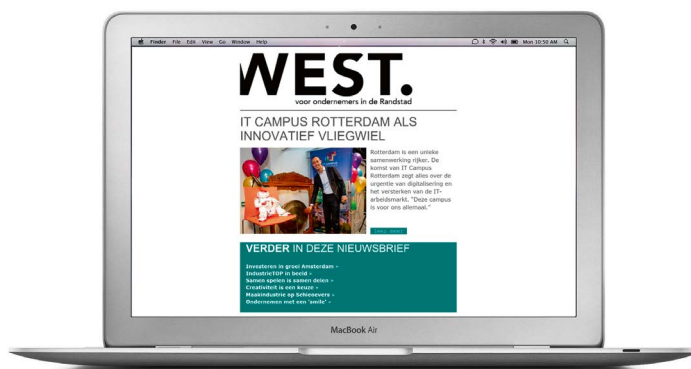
Finder File Edit View Go Window Help

Mon 10:50 AM

WEST.

voor ondernemers in de Randstad

IT CAMPUS ROTTERDAM ALS INNOVATIEF VLIEGWIEL

Rotterdam is een unieke samenwerking rijker. De komst van IT Campus Rotterdam zegt alles over de urgentie van digitalisering en het versterken van de IT-arbeidsmarkt. "Deze campus is voor ons allemaal."

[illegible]

VERDER IN DEZE NIEUWSBRIEF

Investeren in groei Amsterdam ›
IndustrieTOP in beeld ›
Samen spelen is samen delen ›
Creativiteit is een keuze ›
Maakindustrie op Schieoevers ›
Ondernemen met een 'smile' ›

MacBook Air